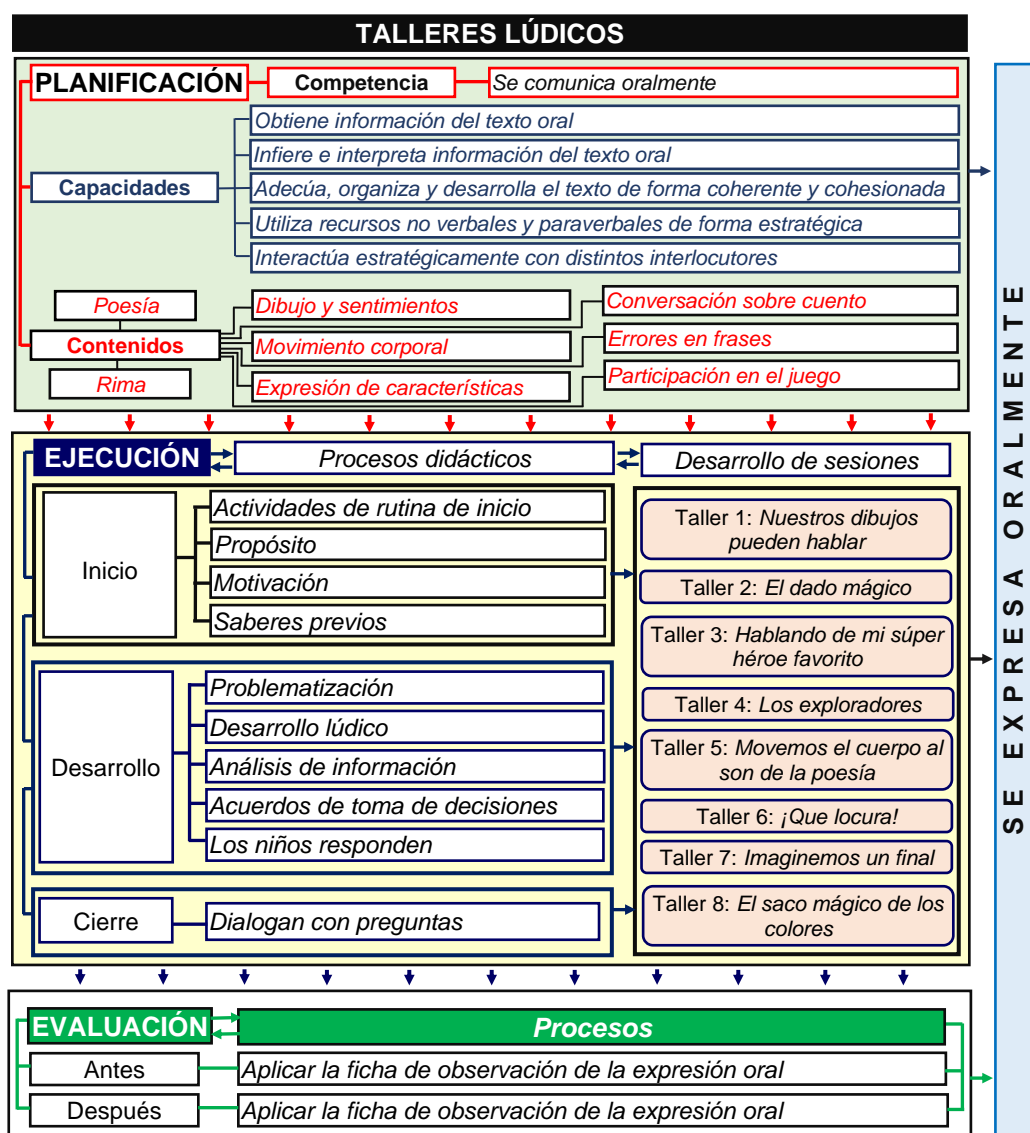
TALLERES LÚDICOS

PLANIFICACIÓN
Competencia
Se comunica oralmente

Capacidades
Obtiene información del texto oral
Infiere e interpreta información del texto oral
Adecúa, organiza y desarrolla el texto de forma coherente y cohesionada
Utiliza recursos no verbales y paraverbales de forma estratégica
Interactúa estratégicamente con distintos interlocutores

Poesía
Contenidos
Rima
Dibujo y sentimientos
Movimiento corporal
Expresión de características
Conversación sobre cuento
Errores en frases
Participación en el juego

EJECUCIÓN
Procesos didácticos
Desarrollo de sesiones

Inicio
Actividades de rutina de inicio
Propósito
Motivación
Saberes previos

Desarrollo
Problematización
Desarrollo lúdico
Análisis de información
Acuerdos de toma de decisiones
Los niños responden

Cierre
Dialogan con preguntas

Taller 1: Nuestros dibujos pueden hablar
Taller 2: El dado mágico
Taller 3: Hablando de mi súper héroe favorito
Taller 4: Los exploradores
Taller 5: Movemos el cuerpo al son de la poesía
Taller 6: ¡Que locura!
Taller 7: Imaginemos un final
Taller 8: El saco mágico de los colores

EVALUACIÓN
Procesos
Antes
Aplicar la ficha de observación de la expresión oral
Después
Aplicar la ficha de observación de la expresión oral

SE EXPRESA ORALMENTE